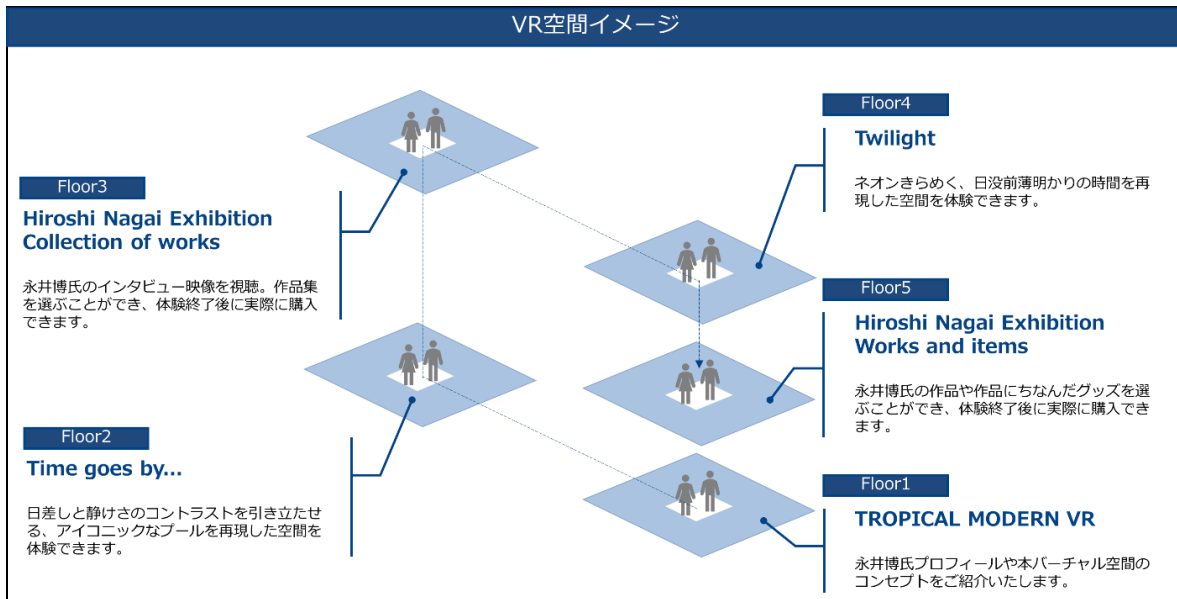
VR空間イメージ

Floor3

Hiroshi Nagai Exhibition Collection of works

永井博氏のインタビュー映像を視聴。作品集を選ぶことができ、体験終了後に実際に購入できます。

Floor2

Time goes by...

日差しと静けさのコントラストを引き立たせる、アイコニックなプールを再現した空間を体験できます。

Floor4

Twilight

ネオンきらめく、日没前薄明かりの時間を再現した空間を体験できます。

Floor5

Hiroshi Nagai Exhibition Works and items

永井博氏の作品や作品にちなんだグッズを選ぶことができ、体験終了後に実際に購入できます。

Floor1

TROPICAL MODERN VR

永井博氏プロフィールや本バーチャル空間のコンセプトをご紹介いたします。